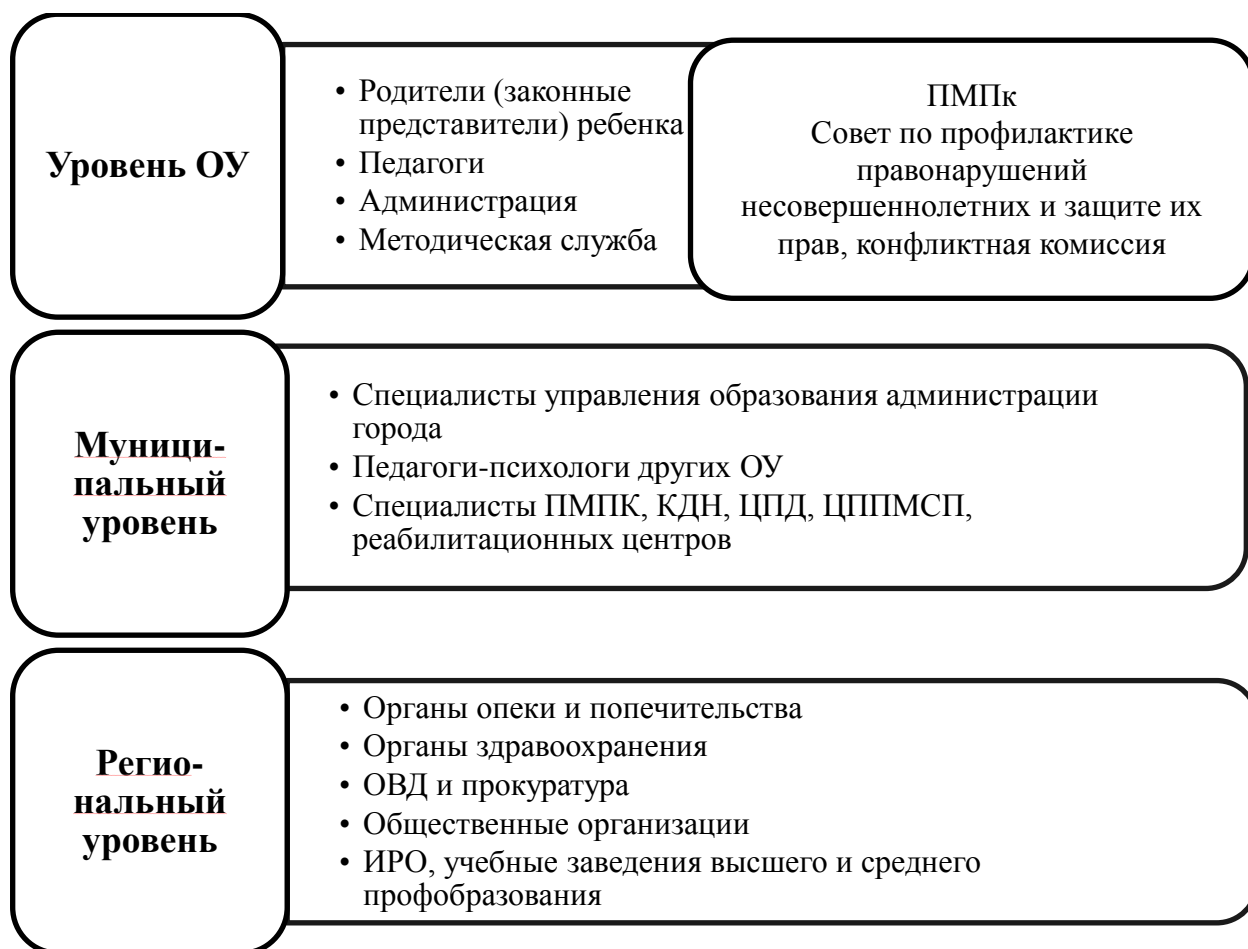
Уровень ОУ

• Родители (законные представители) ребенка
• Педагоги
• Администрация
• Методическая служба

ПМПк
Совет по профилактике правонарушений несовершеннолетних и защите их прав, конфликтная комиссия

Муниципальный уровень

• Специалисты управления образования администрации города
• Педагоги-психологи других ОУ
• Специалисты ПМПК, КДН, ЦПД, ЦППМСП, реабилитационных центров

Региональный уровень

• Органы опеки и попечительства
• Органы здравоохранения
• ОВД и прокуратура
• Общественные организации
• ИРО, учебные заведения высшего и среднего профобразования